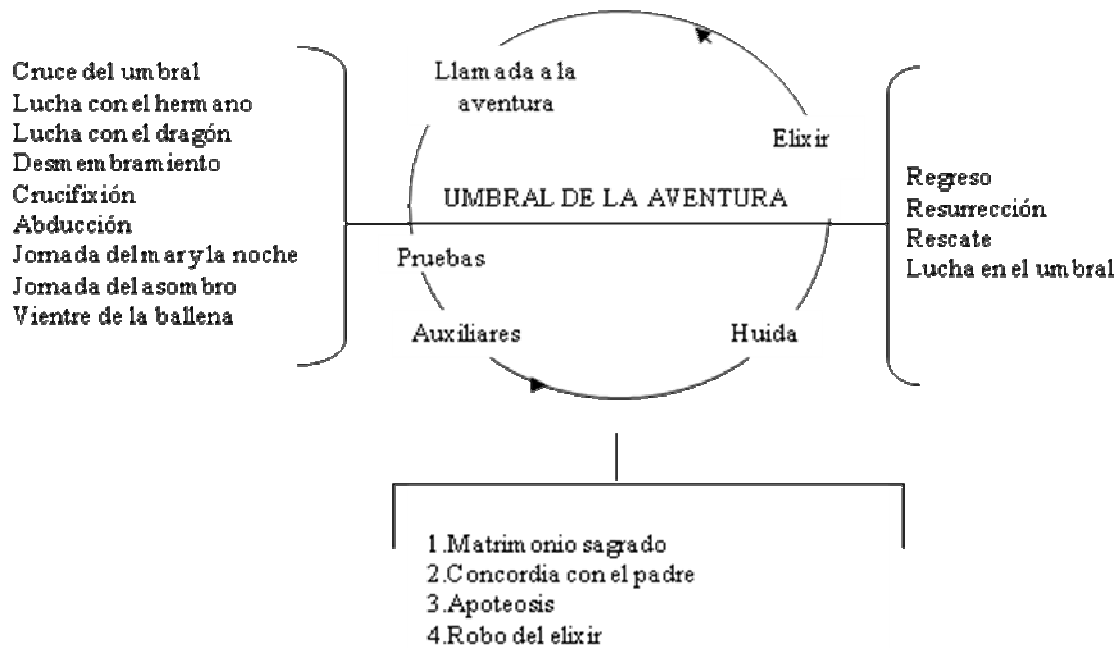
Cruce del umbral
Lucha con el hermano
Lucha con el dragón
Desmembramiento
Crucifixión
Abducción
Jornada del mar y la noche
Jornada del asombro
Vientre de la ballena

Llamada a la aventura

Elixir

UMBRAL DE LA AVENTURA

Pruebas

Auxiliares

Huida

Regreso
Resurrección
Rescate
Lucha en el umbral

1.Matrimonio sagrado
2.Concordia con el padre
3.Apoteosis
4.Robo del elixir